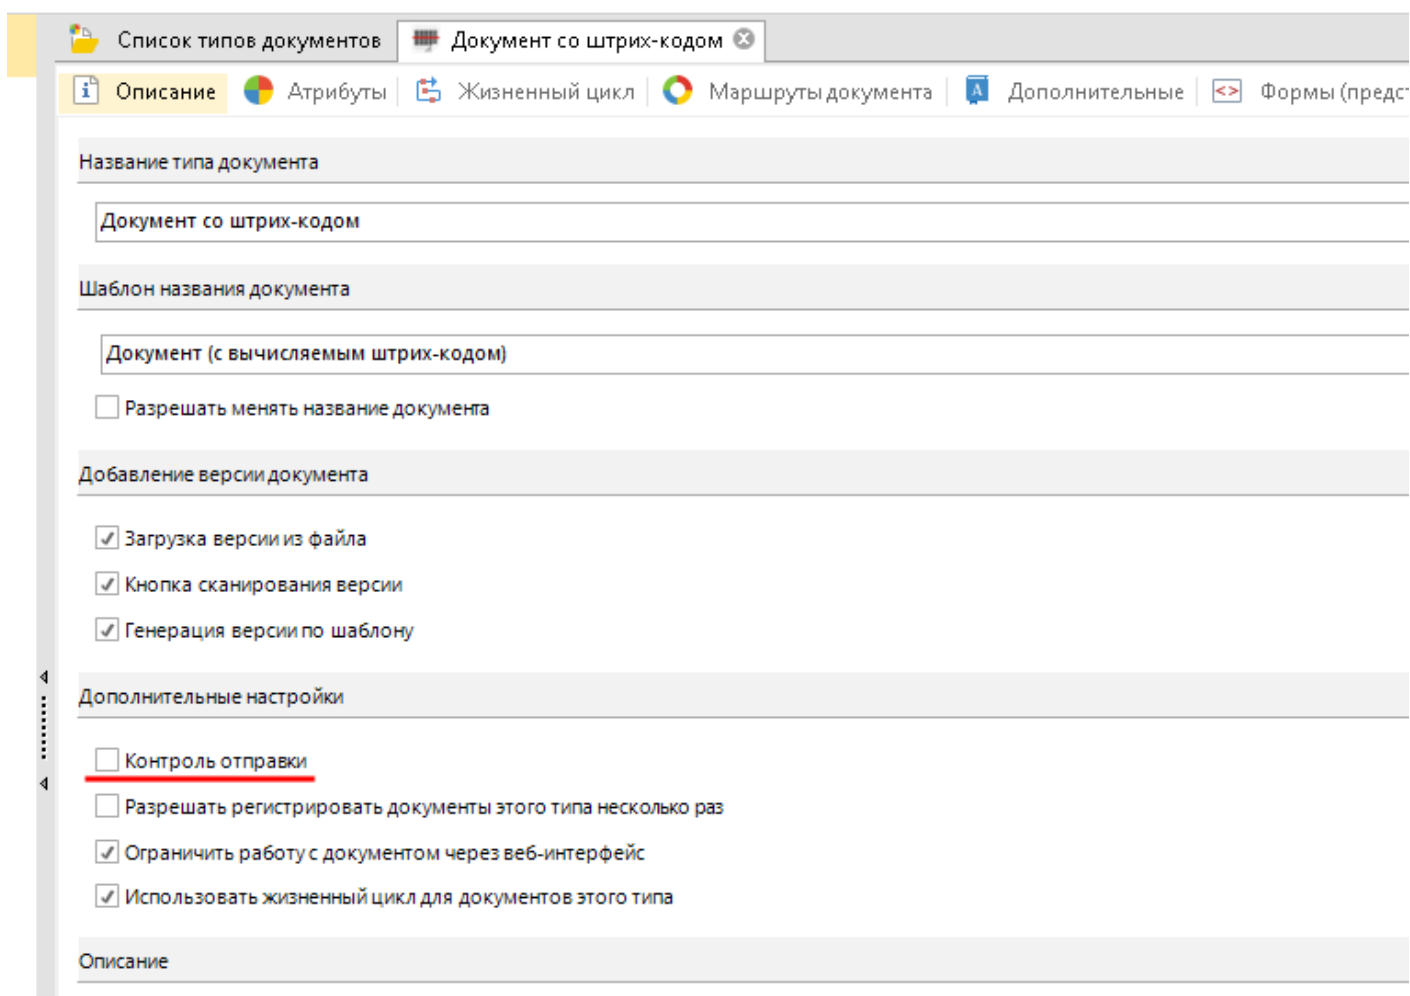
Список типов документов | Документ со штрих-кодом

Описание | Атрибуты | Жизненный цикл | Маршруты документа | Дополнительные | Формы (предс

Название типа документа

Документ со штрих-кодом

Шаблон названия документа

Документ (с вычисляемым штрих-кодом)

Разрешать менять название документа

Добавление версии документа

Загрузка версии из файла

Кнопка сканирования версии

Генерация версии по шаблону

Дополнительные настройки

Контроль отправки

Разрешать регистрировать документы этого типа несколько раз

Ограничить работу с документом через веб-интерфейс

Использовать жизненный цикл для документов этого типа

Описание